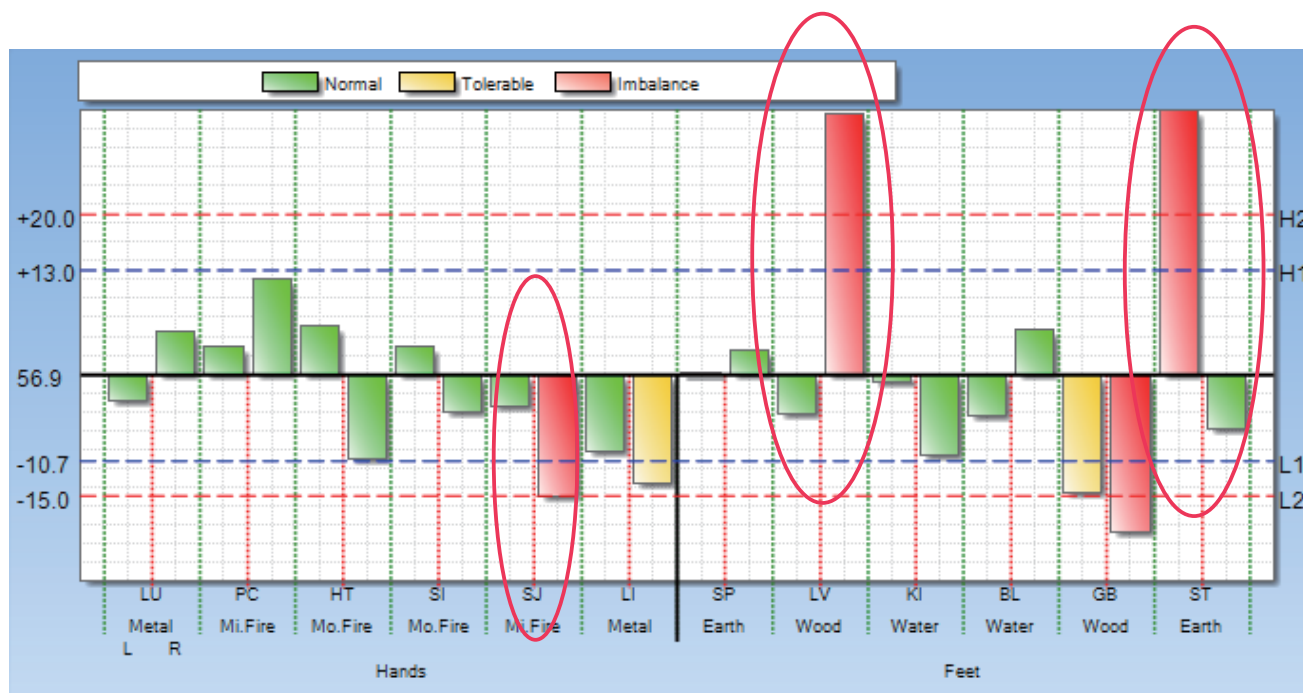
Normal Tolerable Imbalance

+20.0
+13.0
56.9
-10.7
-15.0

H2
H1
L1
L2

| LU | PC | HT | SI | SJ | LI | SP | LV | KI | BL | GB | ST |
|---|---|---|---|---|---|---|---|---|---|---|---|
| Metal | Mi.Fire | Mo.Fire | Mo.Fire | Mi.Fire | Metal | Earth | Wood | Water | Water | Wood | Earth |

L R

Hands

Feet